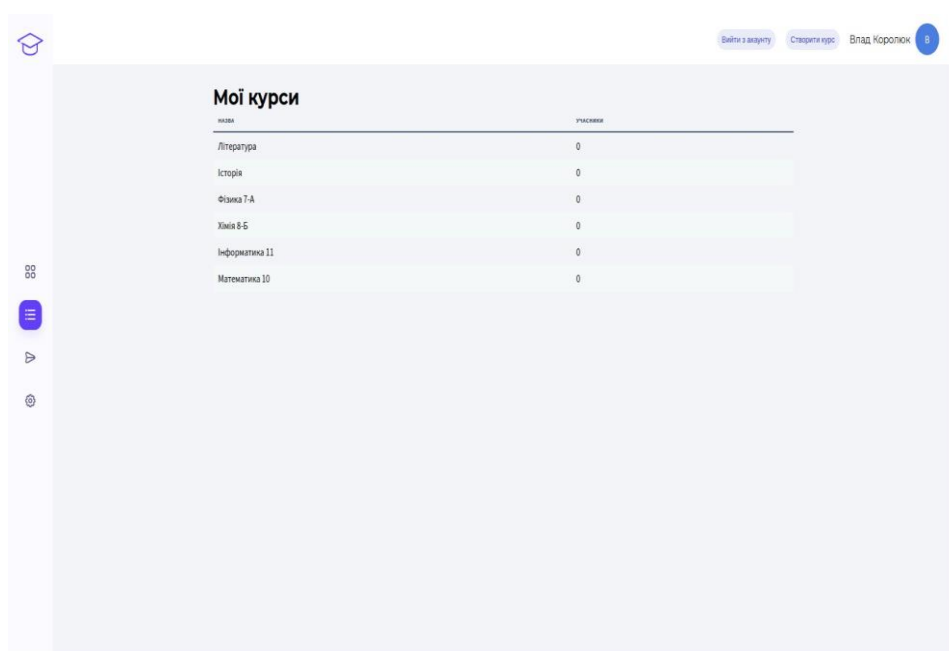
Вийти з акаунту Створити курс Влад Королюк В

Мої курси

| НАЗВА | УЧАСНИКИ |
|---|---|
| Література | 0 |
| Історія | 0 |
| Фізика 7-А | 0 |
| Хімія 8-Б | 0 |
| Інформатика 11 | 0 |
| Математика 10 | 0 |